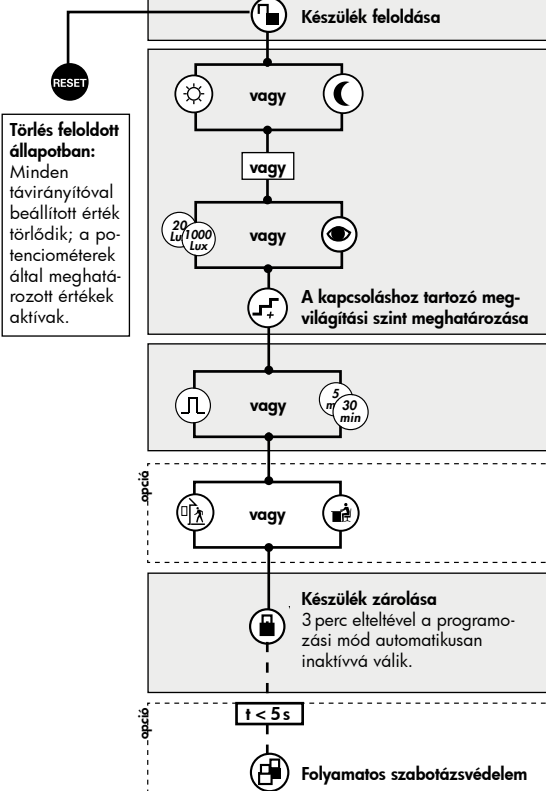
Készülék feloldása

RESET

Törlés feloldott állapotban:
Minden távirányítóval beállított érték törlődik; a potenciométerek által meghatározott értékek aktívak.

vagy

vagy

20 Lux 1000 Lux

vagy

A kapcsoláshoz tartozó megvilágítási szint meghatározása

vagy

5 min 30 min

opció

vagy

Készülék zárolása
3 perc elteltével a programozási mód automatikusan inaktívvá válik.

opció

t < 5 s

Folyamatos szabotázsvédelem